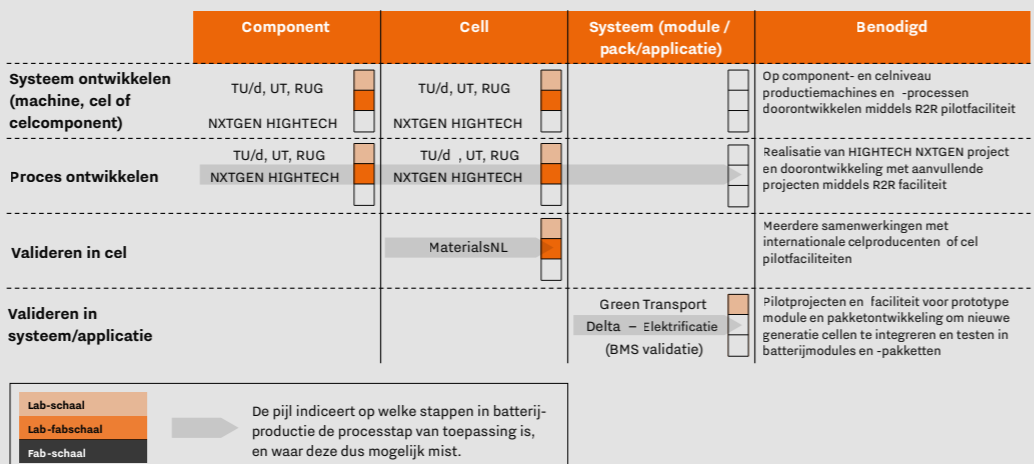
| | Component | Cell | Systeem (module / pack/applicatie) | Benodigd |
|---|---|---|---|---|
| Systeem ontwikkelen (machine, cel of celcomponent) | TU/d, UT, RUG NXTGEN HIGHTECH | TU/d, UT, RUG NXTGEN HIGHTECH | | Op component- en celniveau productiemachines en -processen doorontwikkelen middels R2R pilotfaciliteit |
| Proces ontwikkelen | TU/d, UT, RUG NXTGEN HIGHTECH | TU/d , UT, RUG NXTGEN HIGHTECH | | Realisatie van HIGHTECH NXTGEN project en doorontwikkeling met aanvullende projecten middels R2R faciliteit |
| Valideren in cel | | MaterialsNL | | Meerdere samenwerkingen met internationale celproducenten of cel pilotfaciliteiten |
| Valideren in systeem/applicatie | | | Green Transport Delta – Elektrificatie (BMS validatie) | Pilotprojecten en faciliteit voor prototype module en pakketontwikkeling om nieuwe generatie cellen te integreren en testen in batterijmodules en -pakketten |

Lab-schaal
Lab-fabschaal
Fab-schaal

De pijl indiceert op welke stappen in batterijproductie de processtap van toepassing is, en waar deze dus mogelijk mist.